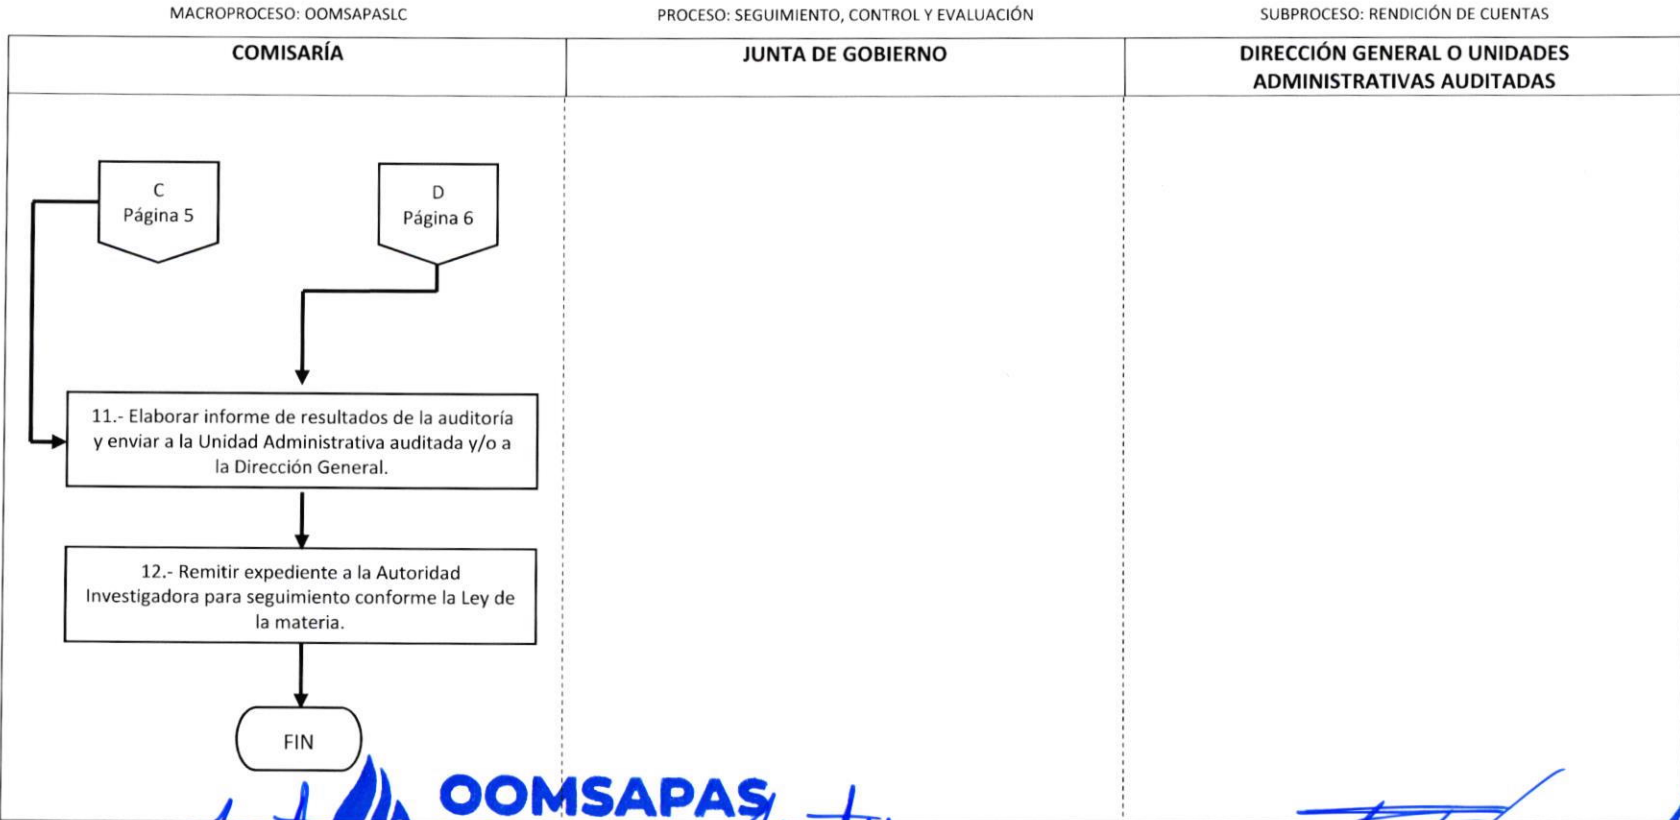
MACROPROCESO: OOMSAPASLC

PROCESO: SEGUIMIENTO, CONTROL Y EVALUACIÓN

SUBPROCESO: RENDICIÓN DE CUENTAS

| COMISARÍA | JUNTA DE GOBIERNO | DIRECCIÓN GENERAL O UNIDADES ADMINISTRATIVAS AUDITADAS |
|---|---|---|

C
Página 5

D
Página 6

11.- Elaborar informe de resultados de la auditoría y enviar a la Unidad Administrativa auditada y/o a la Dirección General.

12.- Remitir expediente a la Autoridad Investigadora para seguimiento conforme la Ley de la materia.

FIN

OOMSAPAS